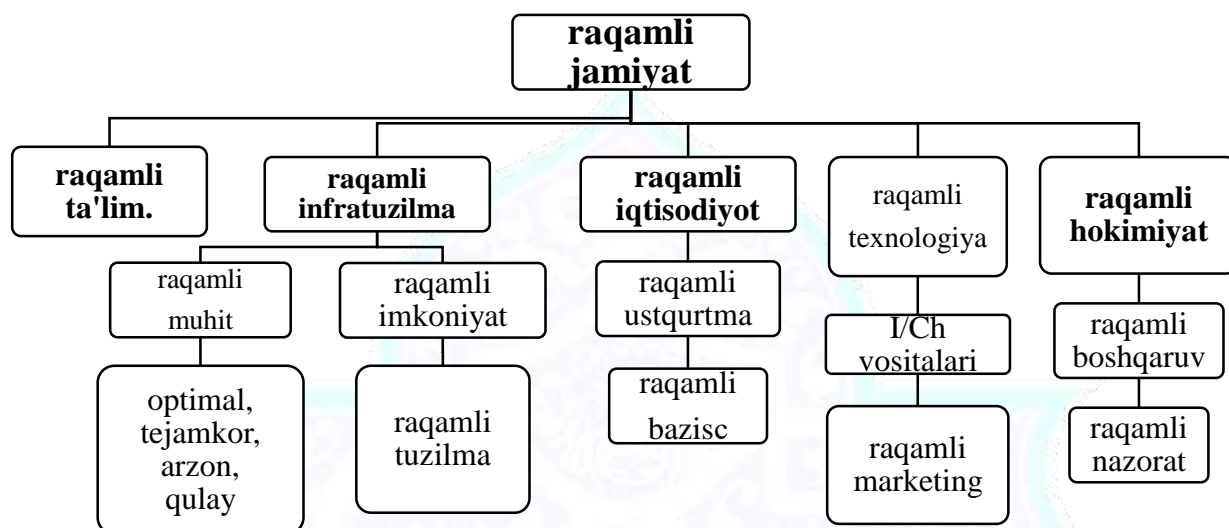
raqamli jamiyat

raqamli ta'lim.

raqamli infratuzilma

raqamli muhit

optimal, tejamkor, arzon, qulay

raqamli imkoniyat

raqamli tuzilma

raqamli iqtisodiyot

raqamli ustqurtma

raqamli bazisc

raqamli texnologiya

I/Ch vositalari

raqamli marketing

raqamli hokimiyat

raqamli boshqaruv

raqamli nazorat